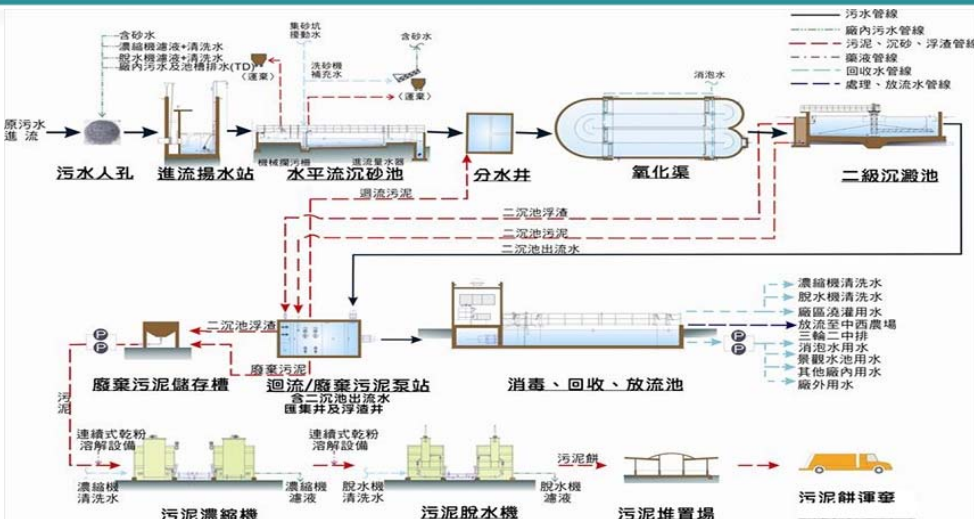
污水管線
廠內污水管線
污泥、沉砂、浮渣管線
藥液管線
回收水管線
處理、放流水管線

含砂水
濃縮機濾液+清洗水
脫水機濾液+清洗水
廠內污水及池槽排水(TD)
(運棄)
集砂坑
攪動水
洗砂機
補充水
含砂水
(運棄)
消泡水

原污水
進流
污水人孔
進流揚水站
機械攔污機
進流量水器
水平流沉砂池
分水井
氧化渠
二級沉澱池

迴流污泥
二沉池浮渣
二沉池污泥
二沉池出流水

二沉池浮渣
廢棄污泥
廢棄污泥儲存槽
迴流/廢棄污泥泵站
含二沉池出流水
匯集井及浮渣井
消毒、回收、放流池

濃縮機清洗水
脫水機清洗水
廠區澆灌用水
放流至中西農場
三輪二中排
消泡水用水
景觀水池用水
其他廠內用水
廠外用水

污泥
連續式乾粉溶解設備
濃縮機清洗水
濃縮機濾液
連續式乾粉溶解設備
脫水機清洗水
脫水機濾液
污泥餅
污泥濃縮機
污泥脫水機
污泥堆置場
污泥餅運棄